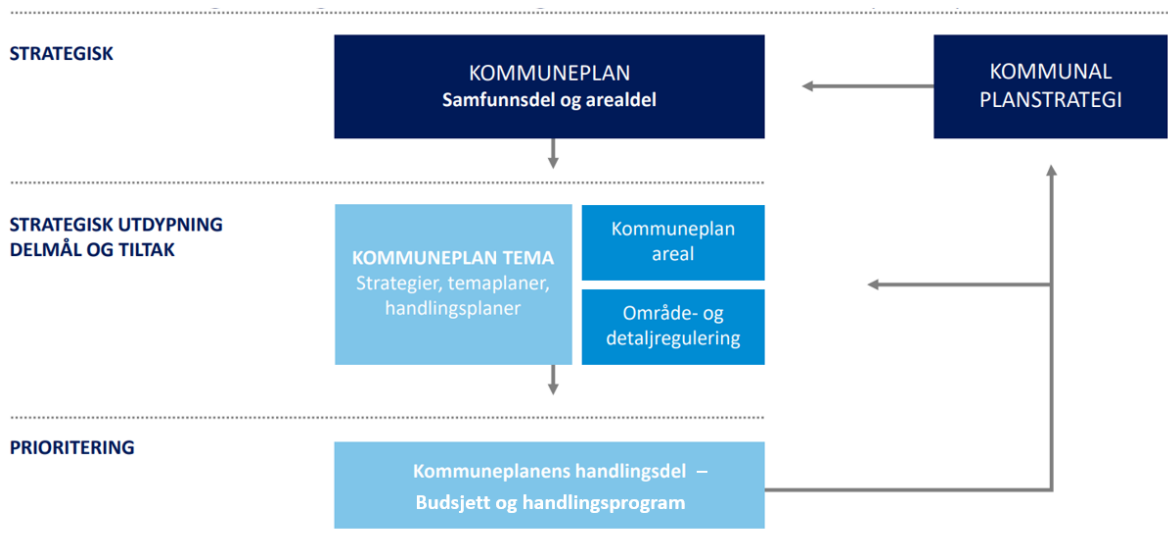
STRATEGISK

KOMMUNEPLAN
Samfunnsdel og arealdel

KOMMUNAL PLANSTRATEGI

STRATEGISK UTDYPNING DELMÅL OG TILTAK

KOMMUNEPLAN TEMA
Strategier, temaplaner, handlingsplaner

Kommuneplan areal

Område- og detaljregulering

PRIORITERING

Kommuneplanens handlingsdel –
Budsjett og handlingsprogram